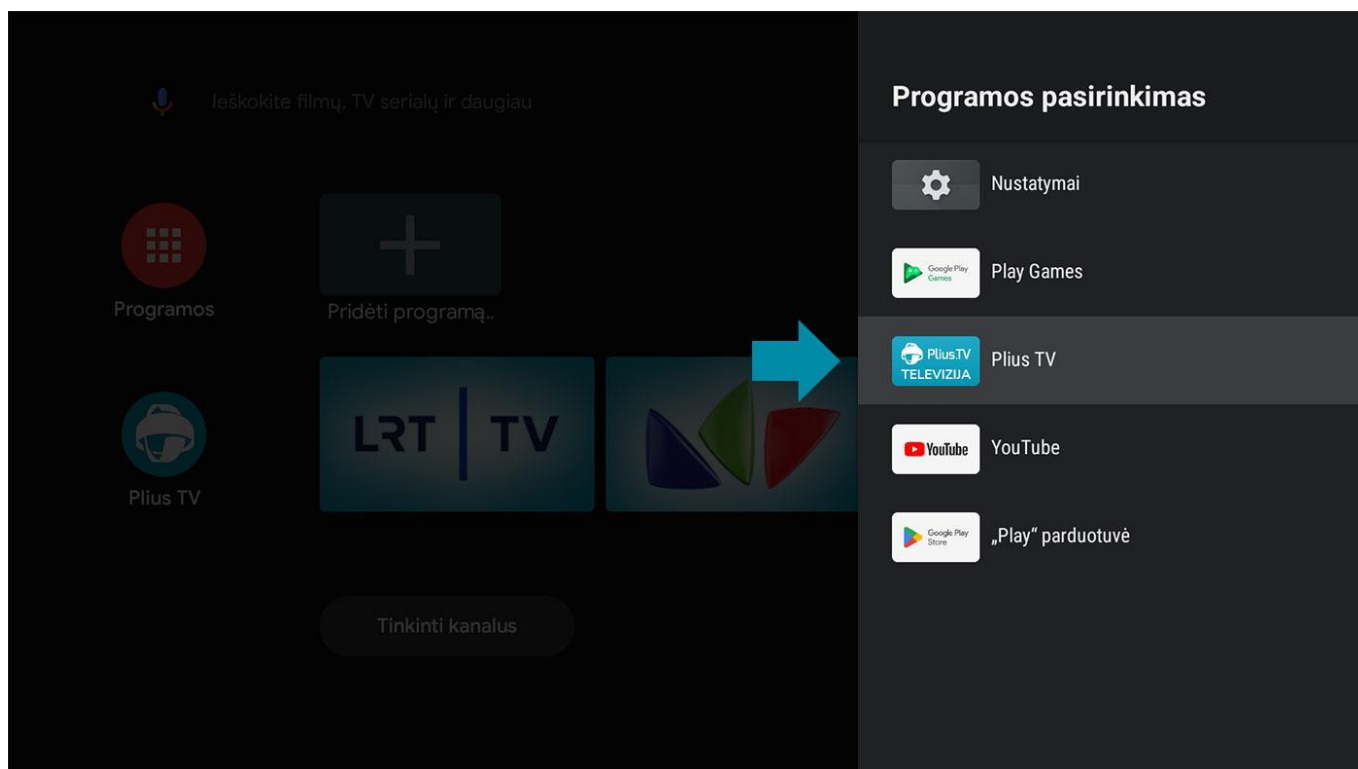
Ieškokite filmų, TV serialų ir daugiau

Programos

Pridėti programą..

LRT | TV

Plius TV

Tinkinti kanalus

Programos pasirinkimas

Nustatymai

Google Play Games

Play Games

PliusTV TELEVIZIJA

Plius TV

YouTube

YouTube

Google Play Store

„Play“ parduotuvė